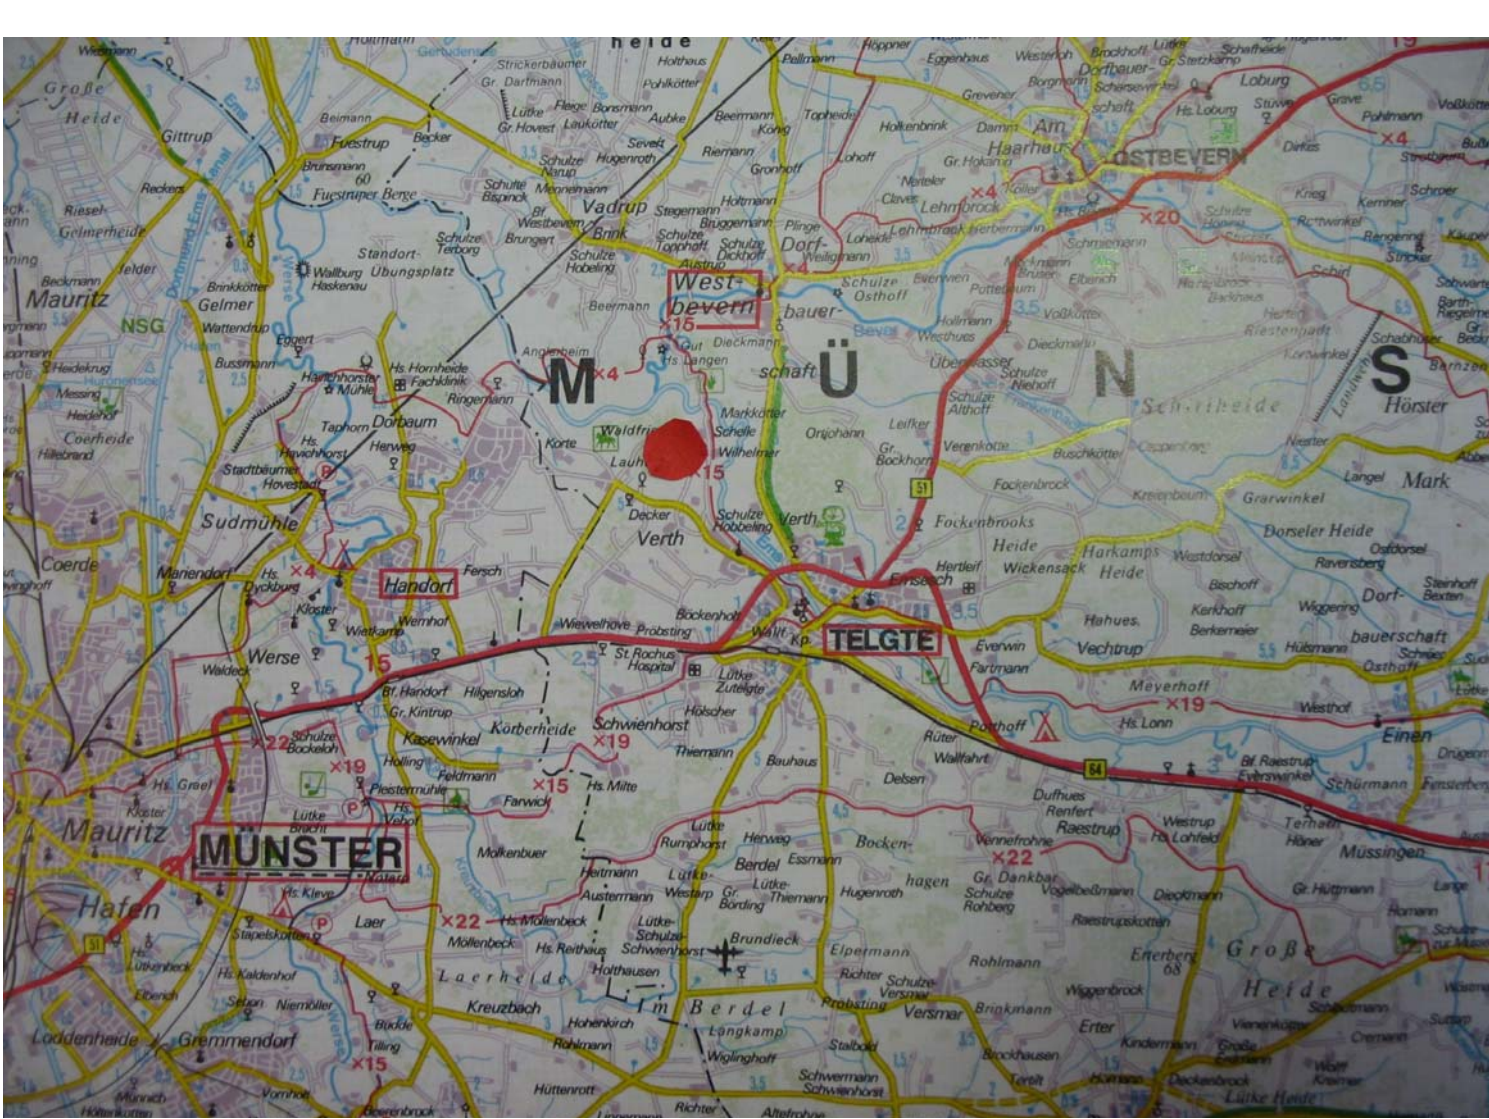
heide
Große Heide
Gittrup
Fuestrup
Fuestruper Berge
Riesel-
Gelmerheide
Mauritz
Gelmer
NSG
Standort-Übungsplatz
Wallburg Haskenau
Vadrup
Brink
Dorf-
West-bevern
bauer-
schaft
M
Ü
N
S
Hörster
OSTBEVERN
Haarhaus
Loburg
Lehmbrock
Schirl
Dorbaum
Handorf
Sudmühle
Coerde
Werse
Verth
TELGTE
Einsiedel
Fockenbrooks
Heide
Harkamps Heide
Wickensack
Vechtrup
Mark
Dorseler Heide
Dorf-
bauerschaft
Hahues
Meyerhoff
Einen
Müssingen
Mauritz
MÜNSTER
Hafen
Körberheide
Schwienhorst
Berdel
Bocken-
hagen
Große Heide
Laerheide
Kreuzbach
Berdel
Loddenheide
Gremmendorf
Vechtrup
Hs. Lonn
Westrup
Raestrup
Erter
Rohlmann
Versmar
Brundieck
Telgte
Waldfr
Lauh
Korte
Ringemann
Taphorn
Hs. Hornheide Fachklinik
Wienburg
Kloster
Wersekamp
Waldeck
Gr. Kintrup
Kasewinkel
Holling
Feldmann
Farwick
Hs. Mitte
Lütke
Rumphorst
Herweg
Essmann
Elpermann
Hohenkirch
Langkamp
Hs. Reithaus
Holthausen
Mollenbeck
Laer
Hs. Kleve
Stapelskotten
Schulze Bockeloh
St. Rochus Hospital
Wiewelhove
Pröbsting
Bockenholt
Ferch
Decker
Schulze Hobbeling
Wilhelmer
Schelle
Markkötter
Orijohann
Gr. Bockhorn
Leifker
Verenkotte
Buschkötte
Fockenbrock
Kreienbaum
Grarwinkel
Langel
Westdorsel
Ostdorsel
Ravensberg
Bischoff
Kerkhoff
Berkemeier
Wiggering
Hülsmann
Westhof
Gr. Hüttmann
Dieckmann
Rohlmann
Vennefrohne
Dufhues Renfert
Delsen
Wallfahrt
Rüter
Porthoff
Bauhaus
Thiemann
Hölscher
Lütke Zutelgte
Schulze Osthoff
Elbrich
Dieckmann
Hollmann
Westhues
Überwasser
Schulze Niehoff
Schulze Althoff
Pottebaum
Vosskötter
Schleuheide
Hs. Loburg
Stüwe
Pohlmann
Vosskötter
Grevener
Damm
Gr. Hokamp
Kotten
Clavier
Nieteker
Gr. Dankbar
Vogelbeßmann
Raestrupskotten
Enerberg
Wiggenbrock
Kindermann
Deckenbrock
Lütke Heide
Hüttenrott
Richter
Schwermann Schwienhorst
Stalbold
Brockhausen
Wiglinghoff
Lütke Schulze Schwienhorst
Austermann
Hartmann
Lütke-Thiemann
Gr. Börding
Westarp
Hugenroth
Pleistermühle
Lütke Bracht
Kloster
Hs. Greel
Hs. Kaldenhof
Niemöller
Budde
Tilling
Eggert
Mühle
Hs. Havichhorst
Stadtbäumer Hovestadt
Mariendorf
Hs. Dyckburg
Beckmann
Wattendrup
Bussmann
Brinkkötter
Heidekrug
Hesslingen
Coerheide
Hillebrand
Beimann
Becker
Brunsmann
Schulze Terborg
Brungert
Schulze Hobeling
Schulze Topphoff
Schulze Dickhoff
Bröggemann
Stegemann
Holtmann
Pellmann
Riemann
Gronhoff
Lohoff
Holkenbrink
Topheide
Beermann
Konig
Aubke
Severt
Bonsmann
Lütke
Leukötter
Gr. Hovest
Gr. Darfmann
Strickerbäumer
Holthaus
Pohlkötter
Hoppner
Eggenhaus
Westerloh
Brockhoff
Dorfbauerschaft
Schafheide
Gr. Stetzkamp
Beermann
Angelbeim
Dieckmann
Hs. Langen
Gut
Gr. Dankbar
×4 ×15 ×19 ×20 ×22
15 51 64